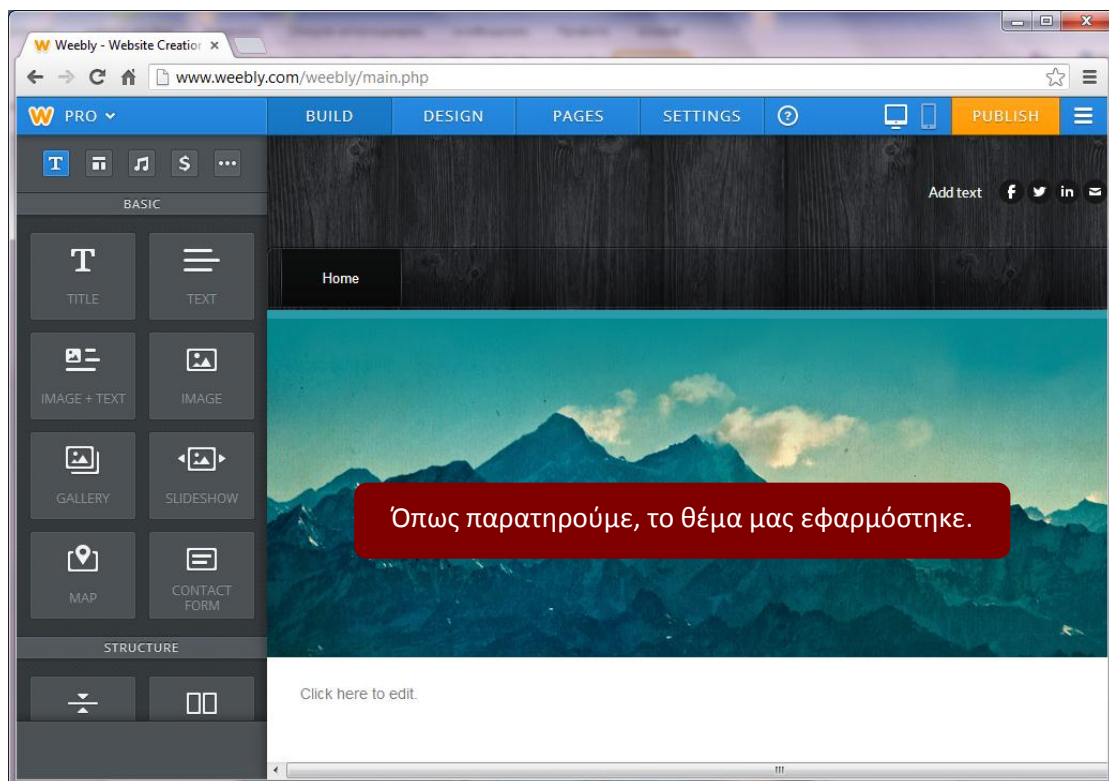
Weebly - Website Creatior ×

www.weebly.com/weebly/main.php

W PRO

BUILD DESIGN PAGES SETTINGS ? PUBLISH

BASIC

TITLE TEXT

IMAGE + TEXT IMAGE

GALLERY SLIDESHOW

MAP CONTACT FORM

STRUCTURE

Add text

Home

Όπως παρατηρούμε, το θέμα μας εφαρμόστηκε.

Click here to edit.